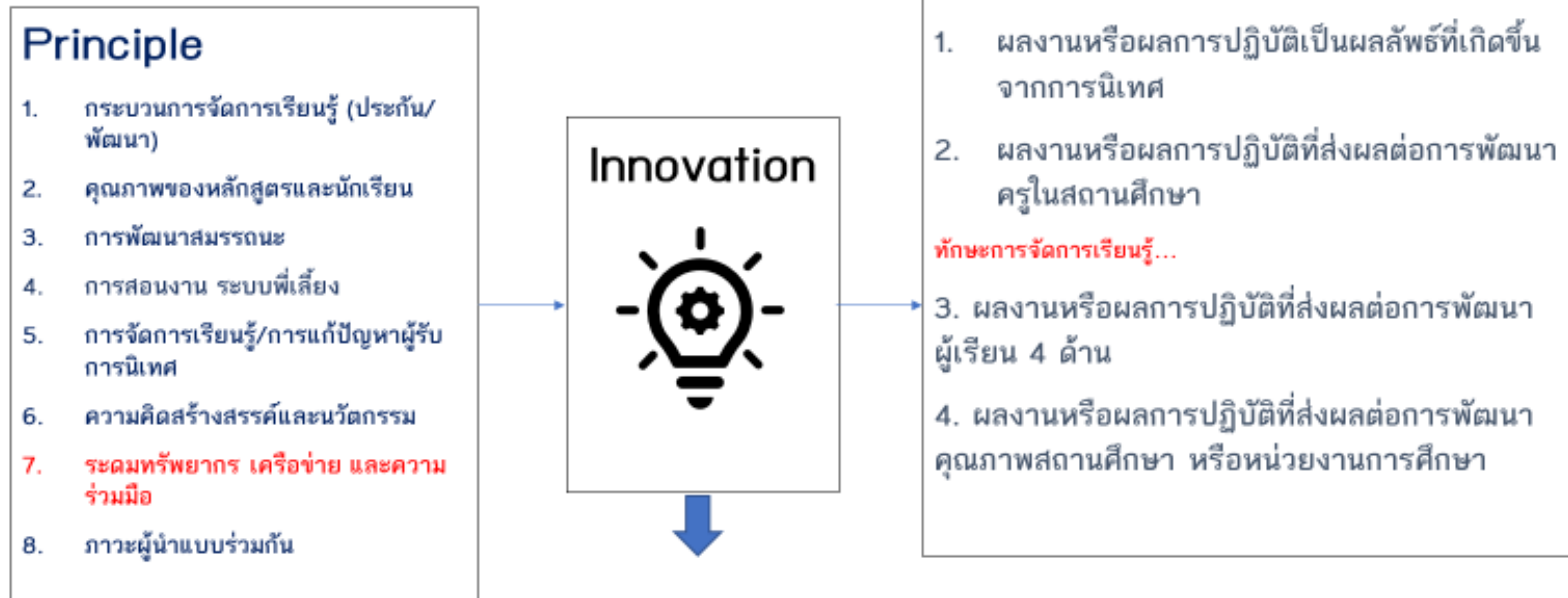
Principle

1. กระบวนการจัดการเรียนรู้ (ประกัน/พัฒนา)
2. คุณภาพของหลักสูตรและนักเรียน
3. การพัฒนาสมรรถนะ
4. การสอนงาน ระบบพี่เลี้ยง
5. การจัดการเรียนรู้/การแก้ปัญหาผู้รับการนิเทศ
6. ความคิดสร้างสรรค์และนวัตกรรม
7. ระดมทรัพยากร เครือข่าย และความร่วมมือ
8. ภาวะผู้นำแบบร่วมกัน

Innovation

1. ผลงานหรือผลการปฏิบัติเป็นผลลัพธ์ที่เกิดขึ้นจากการนิเทศ
2. ผลงานหรือผลการปฏิบัติที่ส่งผลต่อการพัฒนาครูในสถานศึกษา

ทักษะการจัดการเรียนรู้...

3. ผลงานหรือผลการปฏิบัติที่ส่งผลต่อการพัฒนาผู้เรียน 4 ด้าน

4. ผลงานหรือผลการปฏิบัติที่ส่งผลต่อการพัฒนาคุณภาพสถานศึกษา หรือหน่วยงานการศึกษา